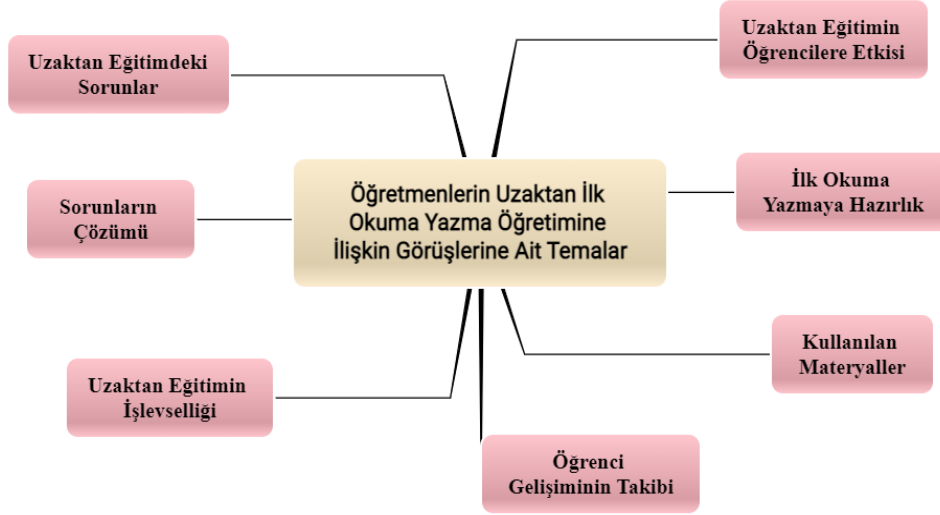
Öğretmenlerin Uzaktan İlk Okuma Yazma Öğretimine İlişkin Görüşlerine Ait Temalar

Uzaktan Eğitimdeki Sorunlar

Uzaktan Eğitimin Öğrencilere Etkisi

Sorunların Çözümü

İlk Okuma Yazmaya Hazırlık

Kullanılan Materyaller

Uzaktan Eğitimin İşlevselliği

Öğrenci Gelişiminin Takibi